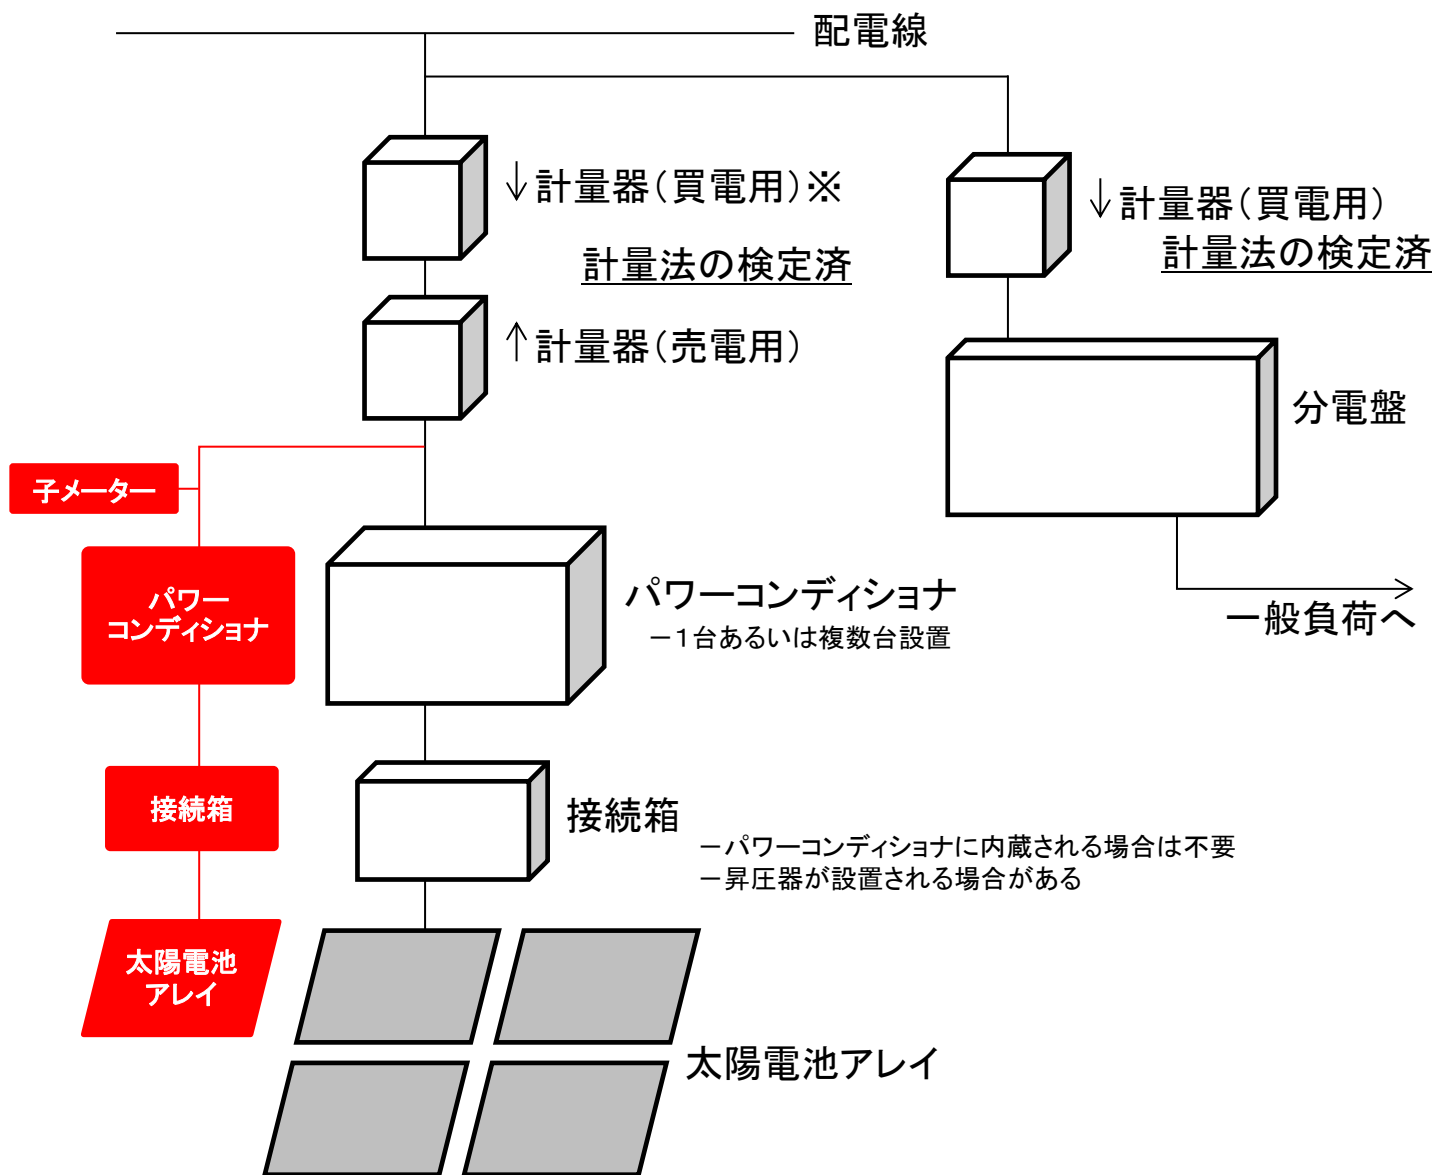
配電線

↓計量器（買電用）※
計量法の検定済

↓計量器（買電用）
計量法の検定済

↑計量器（売電用）

分電盤

子メーター

パワーコンディショナ

パワーコンディショナ
－1台あるいは複数台設置

一般負荷へ

接続箱

接続箱
－パワーコンディショナに内蔵される場合は不要
－昇圧器が設置される場合がある

太陽電池アレイ

太陽電池アレイ